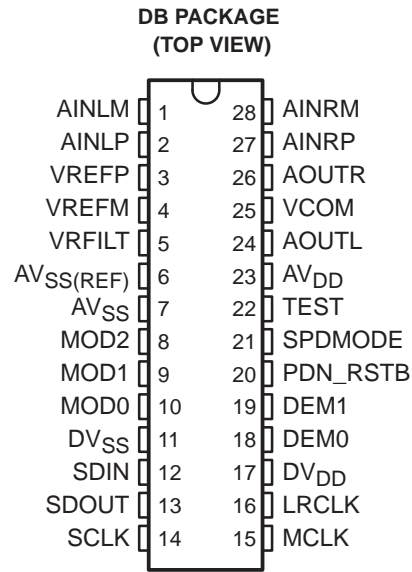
DB PACKAGE
(TOP VIEW)

AINLM 1
AINLP 2
VREFP 3
VREFM 4
VRFILT 5
$AV_{SS(REF)}$ 6
$AV_{SS}$ 7
MOD2 8
MOD1 9
MOD0 10
$DV_{SS}$ 11
SDIN 12
SDOUT 13
SCLK 14

28 AINRM
27 AINRP
26 AOUTR
25 VCOM
24 AOUTL
23 $AV_{DD}$
22 TEST
21 SPDMODE
20 PDN_RSTB
19 DEM1
18 DEM0
17 $DV_{DD}$
16 LRCLK
15 MCLK